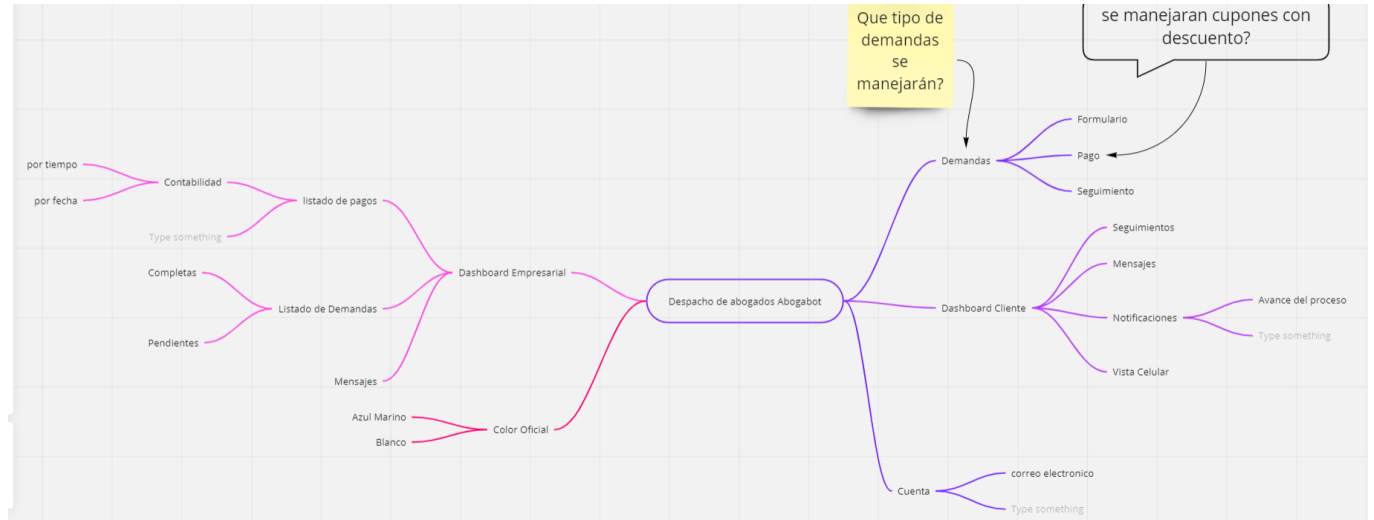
Que tipo de demandas se manejarán?

se manejaran cupones con descuento?

Despacho de abogados Abogabot

Dashboard Empresarial

listado de pagos

Contabilidad

por tiempo

por fecha

Type something

Listado de Demandas

Completas

Pendientes

Mensajes

Color Oficial

Azul Marino

Blanco

Demandas

Formulario

Pago

Seguimiento

Dashboard Cliente

Seguimientos

Mensajes

Notificaciones

Avance del proceso

Type something

Vista Celular

Cuenta

correo electronico

Type something